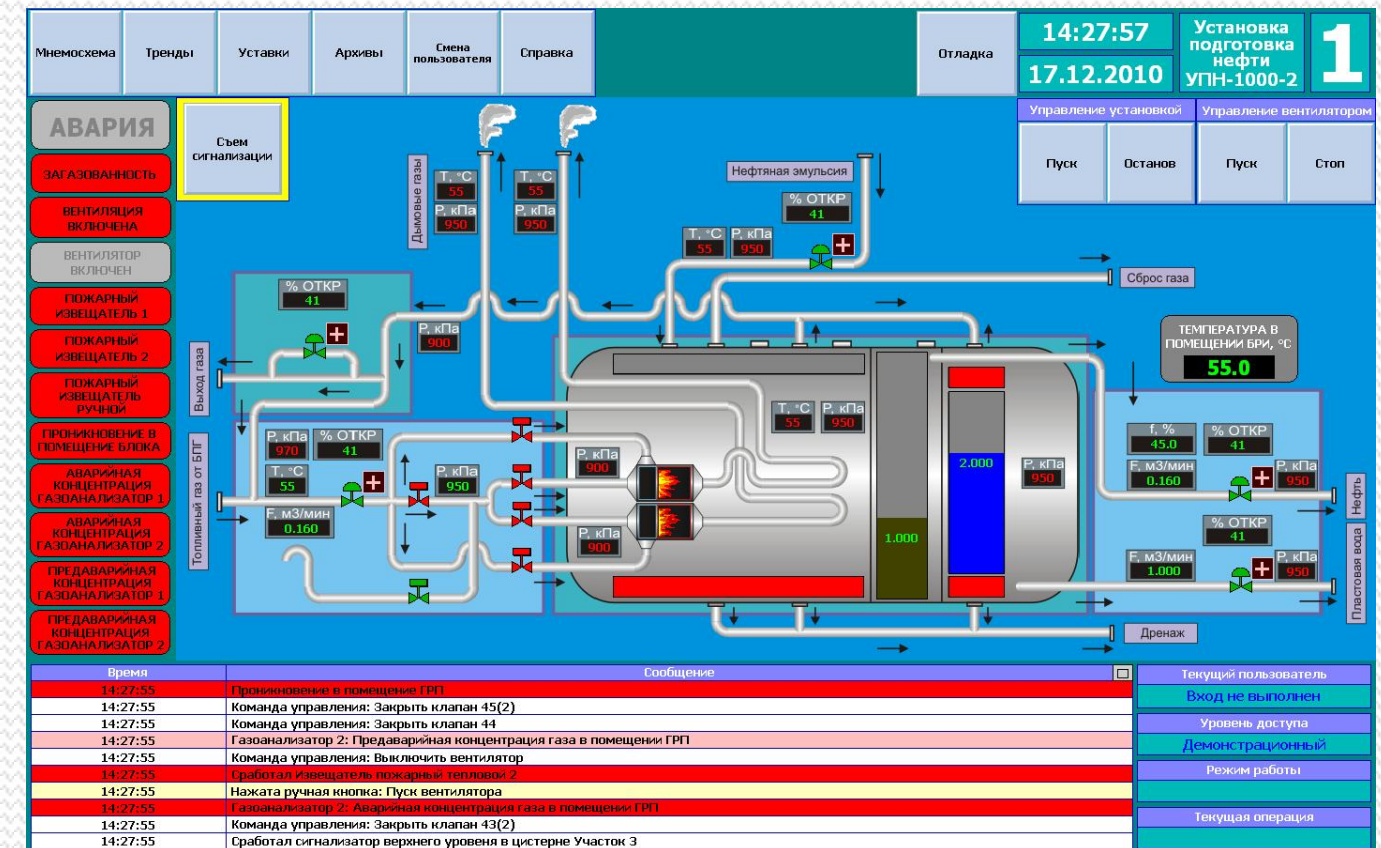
Мнемосхема
Тренды
Уставки
Архивы
Смена пользователя
Справка
Отладка
14:27:57
17.12.2010
Установка подготовка нефти УПН-1000-2
1

АВАРИЯ
Съем сигнализации
ЗАГАЗОВАННОСТЬ
ВЕНТИЛЯЦИЯ ВКЛЮЧЕНА
ВЕНТИЛЯТОР ВКЛЮЧЕН
ПОЖАРНЫЙ ИЗВЕЩАТЕЛЬ 1
ПОЖАРНЫЙ ИЗВЕЩАТЕЛЬ 2
ПОЖАРНЫЙ ИЗВЕЩАТЕЛЬ РУЧНОЙ
ПРОНИКНОВЕНИЕ В ПОМЕЩЕНИЕ БЛОКА
АВАРИЙНАЯ КОНЦЕНТРАЦИЯ ГАЗОАНАЛИЗАТОР 1
АВАРИЙНАЯ КОНЦЕНТРАЦИЯ ГАЗОАНАЛИЗАТОР 2
ПРЕДАВАРИЙНАЯ КОНЦЕНТРАЦИЯ ГАЗОАНАЛИЗАТОР 1
ПРЕДАВАРИЙНАЯ КОНЦЕНТРАЦИЯ ГАЗОАНАЛИЗАТОР 2

Управление установкой
Пуск
Останов
Управление вентилятором
Пуск
Стоп

Дымовые газы
T, °C
55
P, кПа
950
T, °C
55
P, кПа
950
Нефтяная эмульсия
% ОТКР
41
T, °C
55
P, кПа
950
Сброс газа
% ОТКР
41
P, кПа
900
Выход газа
ТЕМПЕРАТУРА В ПОМЕЩЕНИИ БРИ, °C
55.0
T, °C
55
P, кПа
950
Топливный газ от БПГ
P, кПа
970
% ОТКР
41
T, °C
55
P, кПа
950
F, м3/мин
0.160
P, кПа
900
P, кПа
900
2.000
1.000
P, кПа
950
f, %
45.0
% ОТКР
41
F, м3/мин
0.160
P, кПа
950
Нефть
% ОТКР
41
F, м3/мин
1.000
P, кПа
950
Пластовая вода
Дренаж

| Время | Сообщение |
|---|---|
| 14:27:55 | Проникновение в помещение ГРП |
| 14:27:55 | Команда управления: Закрыть клапан 45(2) |
| 14:27:55 | Команда управления: Закрыть клапан 44 |
| 14:27:55 | Газоанализатор 2: Предаварийная концентрация газа в помещении ГРП |
| 14:27:55 | Команда управления: Выключить вентилятор |
| 14:27:55 | Сработал извещатель пожарный тепловой 2 |
| 14:27:55 | Нажата ручная кнопка: Пуск вентилятора |
| 14:27:55 | Газоанализатор 2: Аварийная концентрация газа в помещении ГРП |
| 14:27:55 | Команда управления: Закрыть клапан 43(2) |
| 14:27:55 | Сработал сигнализатор верхнего уровня в цистерне Участок 3 |

Текущий пользователь
Вход не выполнен
Уровень доступа
Демонстрационный
Режим работы
Текущая операция